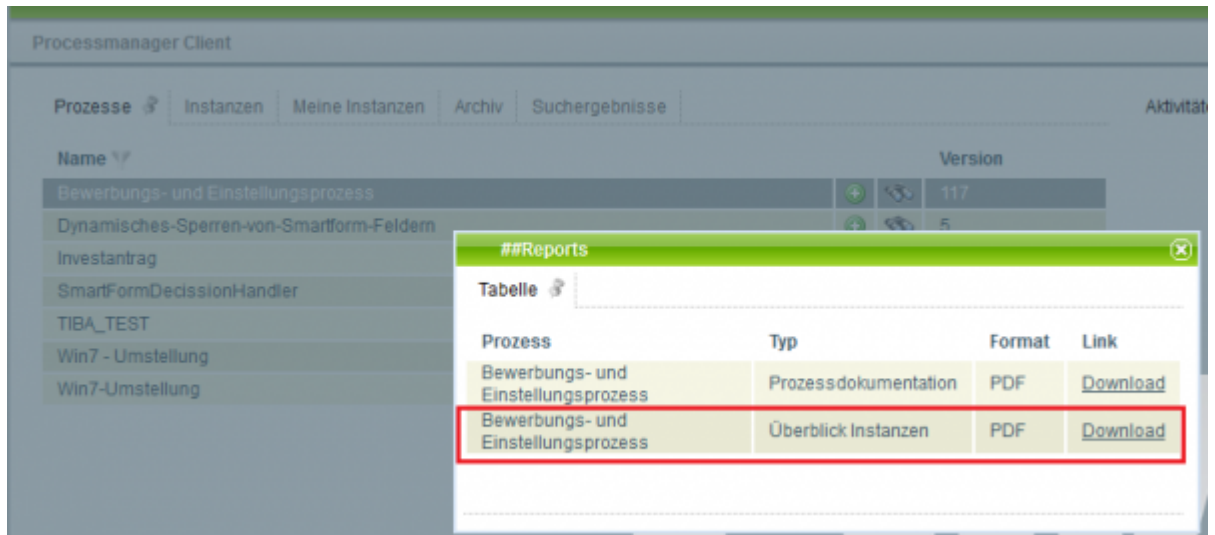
Processmanager Client

Prozesse | Instanzen | Meine Instanzen | Archiv | Suchergebnisse

Aktivitäte

Name

Version

Bewerbungs- und Einstellungsprozess 117

Dynamisches-Sperren-von-Smartform-Feldern 5

Investantrag

SmartFormDecissionHandler

TIBA_TEST

Win7 - Umstellung

Win7-Umstellung

##Reports

Tabelle

| Prozess | Typ | Format | Link |
|---|---|---|---|
| Bewerbungs- und Einstellungsprozess | Prozessdokumentation | PDF | Download |
| Bewerbungs- und Einstellungsprozess | Überblick Instanzen | PDF | Download |